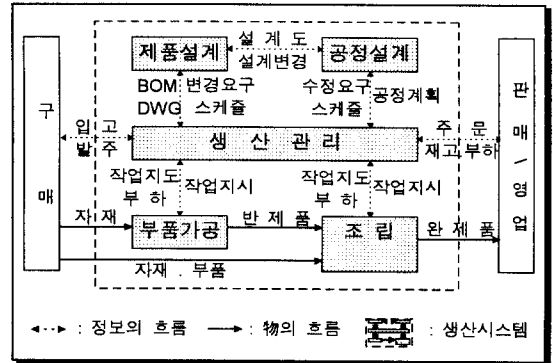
구매

제품설계

설계도

설계변경

공정설계

BOM

DWG

변경요구

스케쥴

수정요구

스케쥴

공정계획

입고

발주

생산관리

주문

재고부하

판매/영업

작업지도

부하

작업지시

작업지도

부하

작업지시

자재

부품가공

반제품

조립

완제품

자재 . 부품

: 정보의 흐름

: 物의 흐름

: 생산시스템